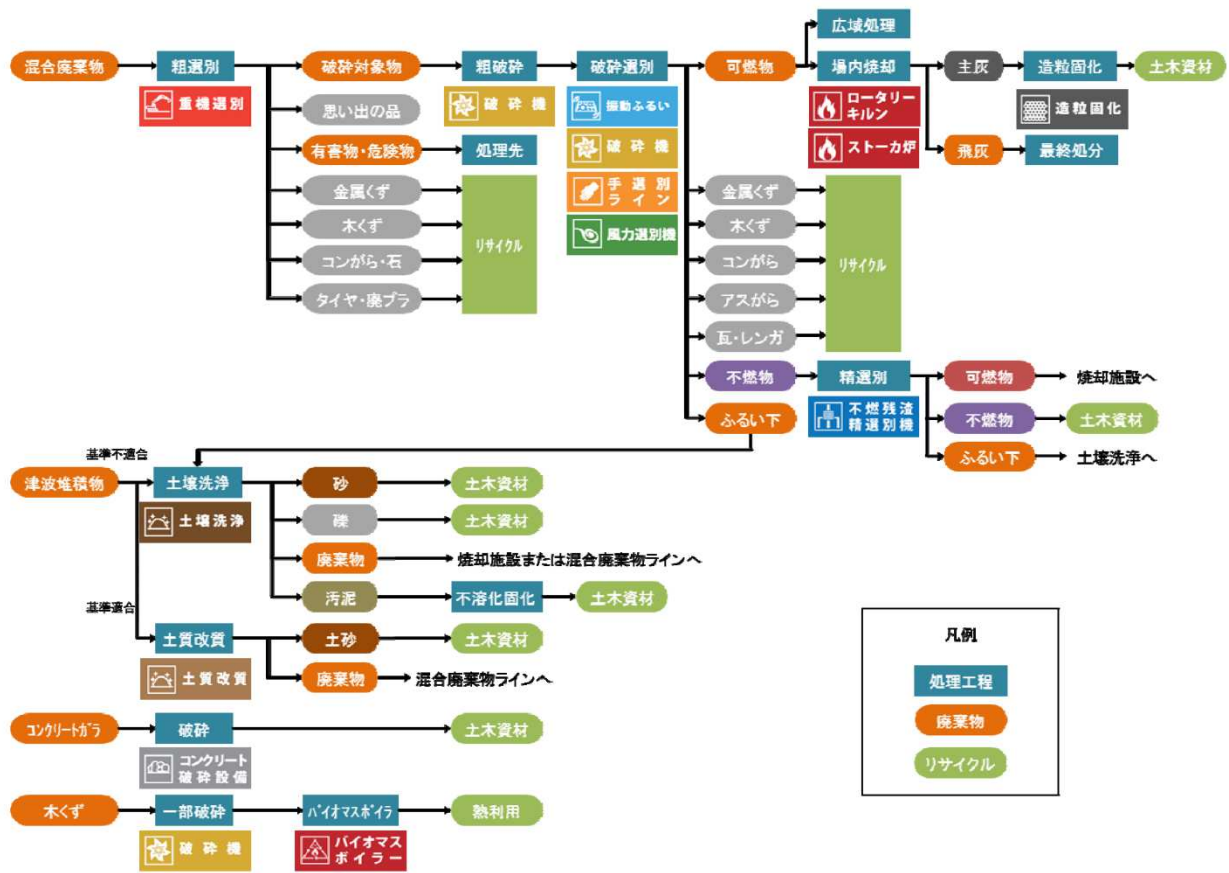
混合廃棄物
粗選別
重機選別
破砕対象物
粗破砕
破砕機
破砕選別
振動ふるい
破砕機
手選別ライン
風力選別機
可燃物
広域処理
場内焼却
ロータリーキルン
ストーカ炉
主灰
造粒固化
造粒固化
土木資材
飛灰
最終処分
思い出の品
有害物・危険物
処理先
金属くず
木くず
コンがら・石
タイヤ・廃プラ
リサイクル
金属くず
木くず
コンがら
アスがら
瓦・レンガ
リサイクル
不燃物
精選別
不燃残渣精選別機
可燃物
焼却施設へ
不燃物
土木資材
ふるい下
土壌洗浄へ
ふるい下
基準不適合
津波堆積物
土壌洗浄
土壌洗浄
砂
土木資材
礫
土木資材
廃棄物
焼却施設または混合廃棄物ラインへ
汚泥
不溶化固化
土木資材
基準適合
土質改質
土質改質
土砂
土木資材
廃棄物
混合廃棄物ラインへ
コンクリートガラ
破砕
コンクリート破砕設備
土木資材
木くず
一部破砕
破砕機
バイオマスボイラ
バイオマスボイラー
熱利用
凡例
処理工程
廃棄物
リサイクル